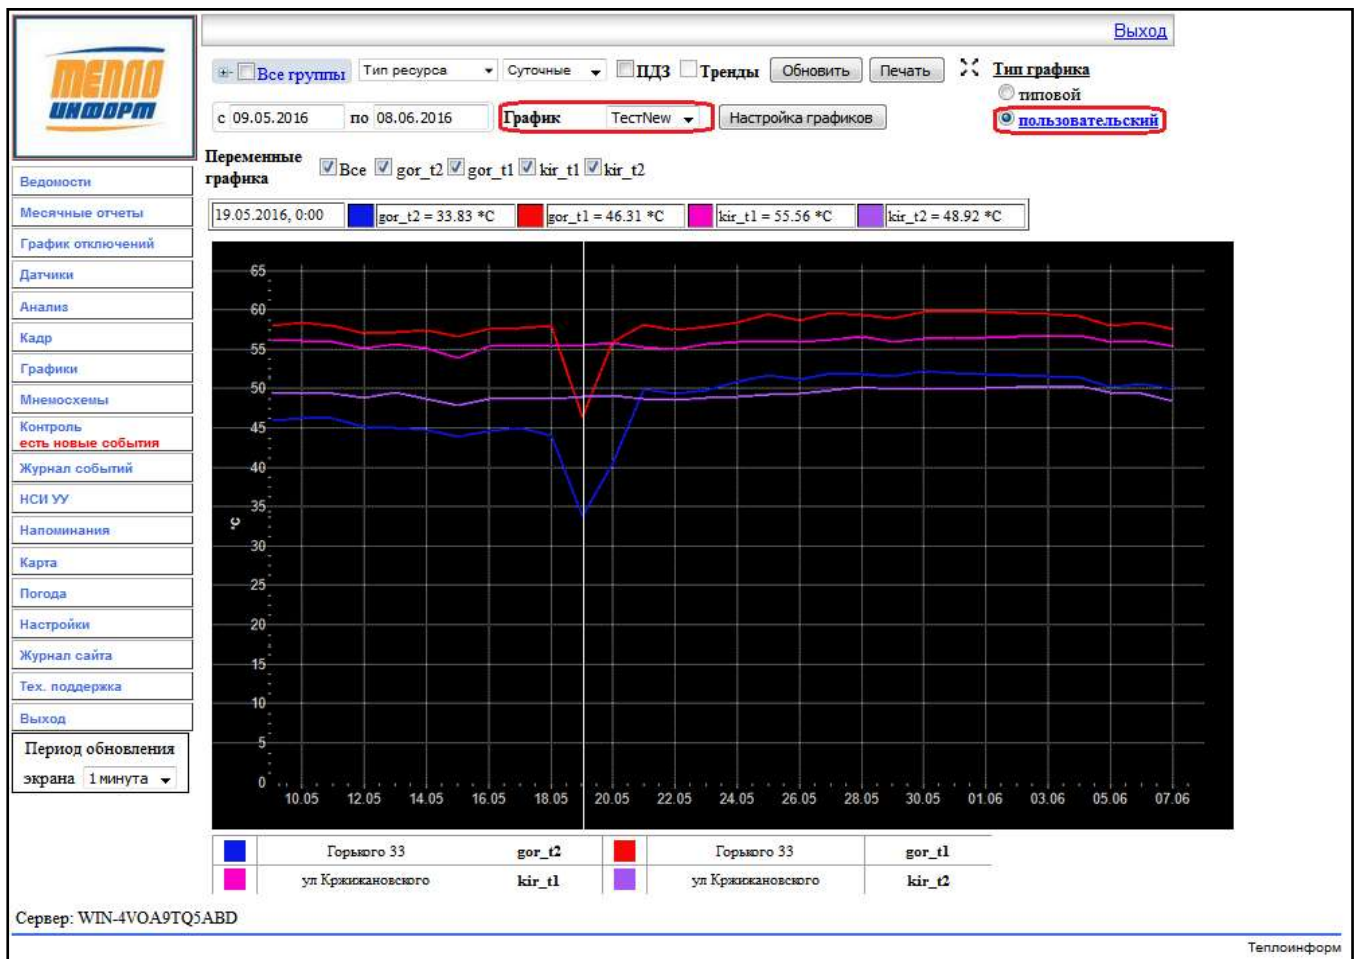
МЕППО ИНФОРМ

Выход

Все группы | Тип ресурса | Суточные | ПДЗ | Тренды | Обновить | Печать | Тип графика

типовой

пользовательский

с 09.05.2016 по 08.06.2016 | График | ТестNew | Настройка графиков

Переменные графика | Все | gor_t2 | gor_t1 | kir_t1 | kir_t2

19.05.2016, 0:00 | gor_t2 = 33.83 *С | gor_t1 = 46.31 *С | kir_t1 = 55.56 *С | kir_t2 = 48.92 *С

Ведомости
Месячные отчеты
График отключений
Датчики
Анализ
Кадр
Графики
Мнемосхемы
Контроль
есть новые события
Журнал событий
НСИ УУ
Напоминания
Карта
Погода
Настройки
Журнал сайта
Тех. поддержка
Выход

Период обновления экрана 1 минута

65
60
55
50
45
40
35
30
25
20
15
10
5
0
°С

10.05 12.05 14.05 16.05 18.05 20.05 22.05 24.05 26.05 28.05 30.05 01.06 03.06 05.06 07.06

| | | | | | |
|---|---|---|---|---|---|
| | Горького 33 | gor_t2 | | Горького 33 | gor_t1 |
| | ул Кржижановского | kir_t1 | | ул Кржижановского | kir_t2 |

Сервер: WIN-4VOA9TQ5ABD

Теплоинформ